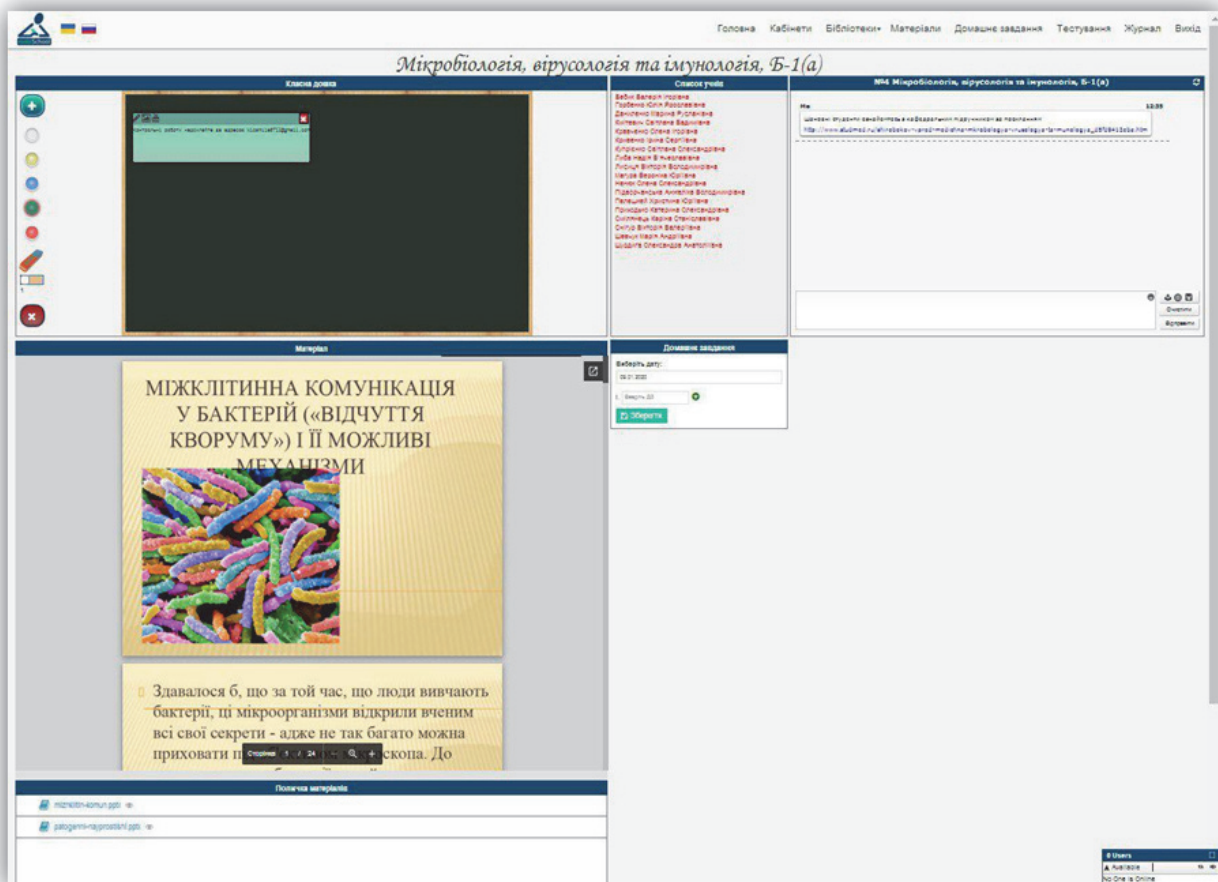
Головна Кабінети Бібліотеки Матеріали Домашнє завдання Тестування Журнал Вихід

Мікробіологія, вірусологія та імунологія, Б-1(а)

Класна дошка

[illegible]

Список учнів

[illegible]

№4 Мікробіологія, вірусологія та імунологія, Б-1(а)

Ми 12:35

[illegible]

http://www.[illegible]

Очистити

Відправити

Матеріал

МІЖКЛІТИННА КОМУНІКАЦІЯ У БАКТЕРІЙ («ВІДЧУТТЯ КВОРУМУ») І ЇЇ МОЖЛИВІ МЕХАНІЗМИ

Здавалося б, що за той час, що люди вивчають бактерії, ці мікроорганізми відкрили вченим всі свої секрети - адже не так багато можна приховати п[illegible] скопа. До

Сторінка 1 / 24

Домашнє завдання

Виберіть дату:

09.01.2020

1. Введіть ДЗ

Зберегти

Поличка матеріалів

mizhklitin-komun.pptx

patogenni-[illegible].pptx

8 Users

Available

No One is Online